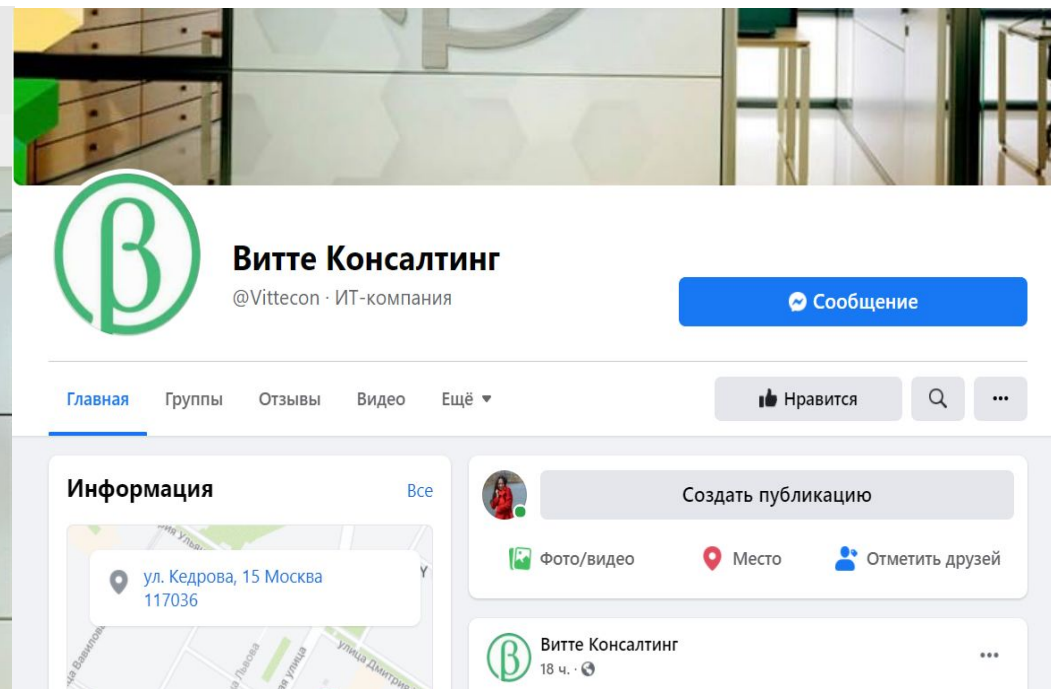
Витте Консалтинг
@Vittecon · ИТ-компания

Сообщение

Главная Группы Отзывы Видео Ещё ▾

Нравится

...

Информация

Все

ул. Кедрова, 15 Москва 117036

Создать публикацию

Фото/видео Место Отметить друзей

Витте Консалтинг
18 ч. ·

...